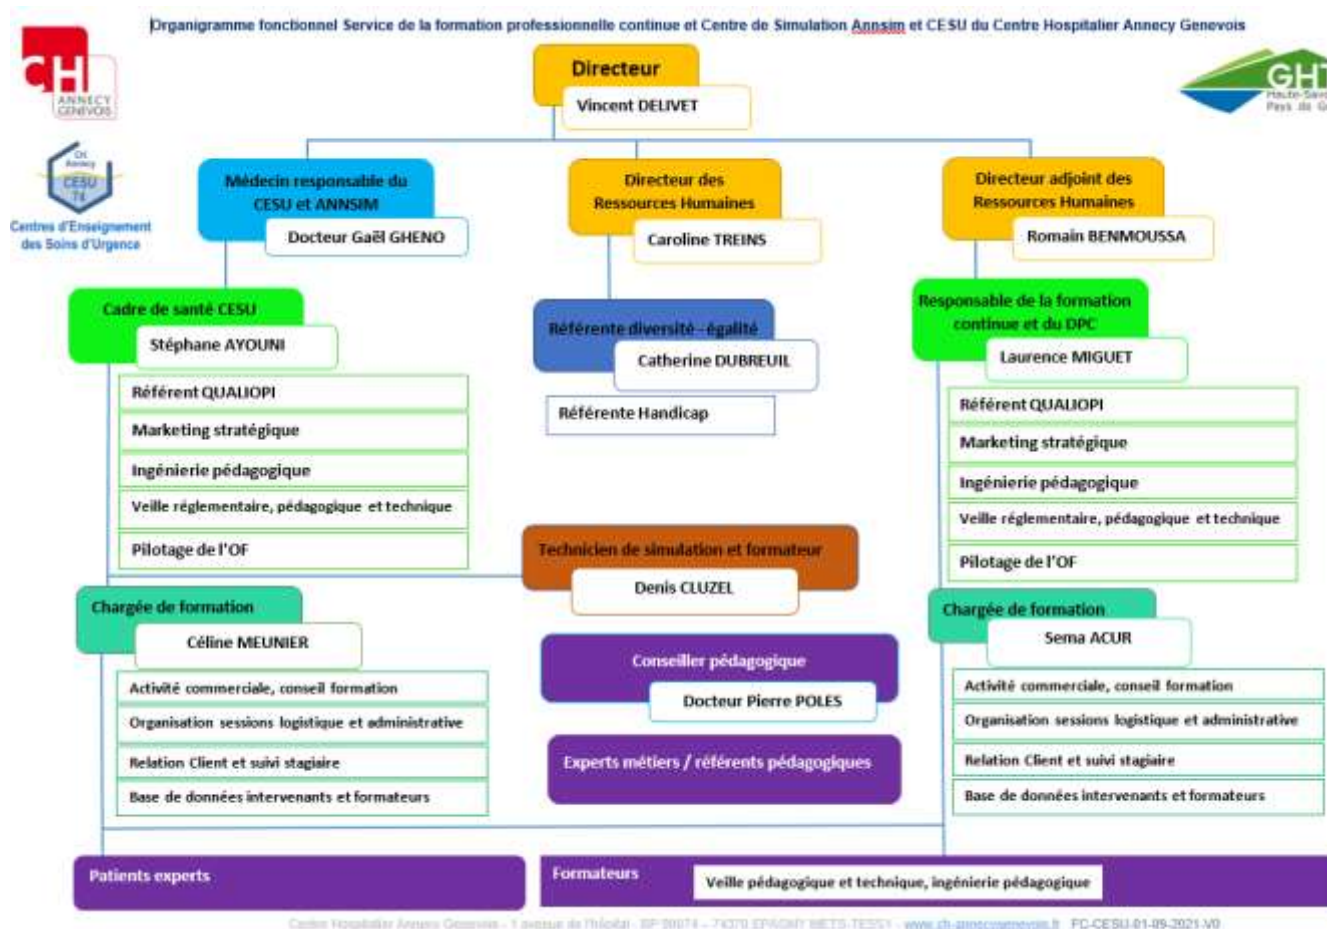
Organigramme fonctionnel Service de la formation professionnelle continue et Centre de Simulation Annsim et CESU du Centre Hospitalier Annecy Genevois

CH ANNECY GENEVOIS

GHT Haute-Savoie Pays de G

CH Annecy CESU 74
Centres d'Enseignement des Soins d'Urgence

Directeur
Vincent DELIVET

Médecin responsable du CESU et ANNSIM
Docteur Gaël GHENO

Directeur des Ressources Humaines
Caroline TREINS

Directeur adjoint des Ressources Humaines
Romain BENMOUSSA

Cadre de santé CESU
Stéphane AYOUNI

Référent QUALIOPI
Marketing stratégique
Ingénierie pédagogique
Veille réglementaire, pédagogique et technique
Pilotage de l'OF

Référente diversité - égalité
Catherine DUBREUIL

Référente Handicap

Responsable de la formation continue et du DPC
Laurence MIGUET

Référent QUALIOPI
Marketing stratégique
Ingénierie pédagogique
Veille réglementaire, pédagogique et technique
Pilotage de l'OF

Technicien de simulation et formateur
Denis CLUZEL

Chargée de formation
Céline MEUNIER

Activité commerciale, conseil formation
Organisation sessions logistique et administrative
Relation Client et suivi stagiaire
Base de données intervenants et formateurs

Conseiller pédagogique
Docteur Pierre POLES

Experts métiers / référents pédagogiques

Chargée de formation
Sema ACUR

Activité commerciale, conseil formation
Organisation sessions logistique et administrative
Relation Client et suivi stagiaire
Base de données intervenants et formateurs

Patients experts

Formateurs
Veille pédagogique et technique, ingénierie pédagogique

Centre Hospitalier Annecy Genevois - 1 avenue de l'hôpital - BP 90074 - 74370 EPAGNY METZ-TESSY - www.ch-annecygenevois.fr FC-CESU-01-09-2021-V0